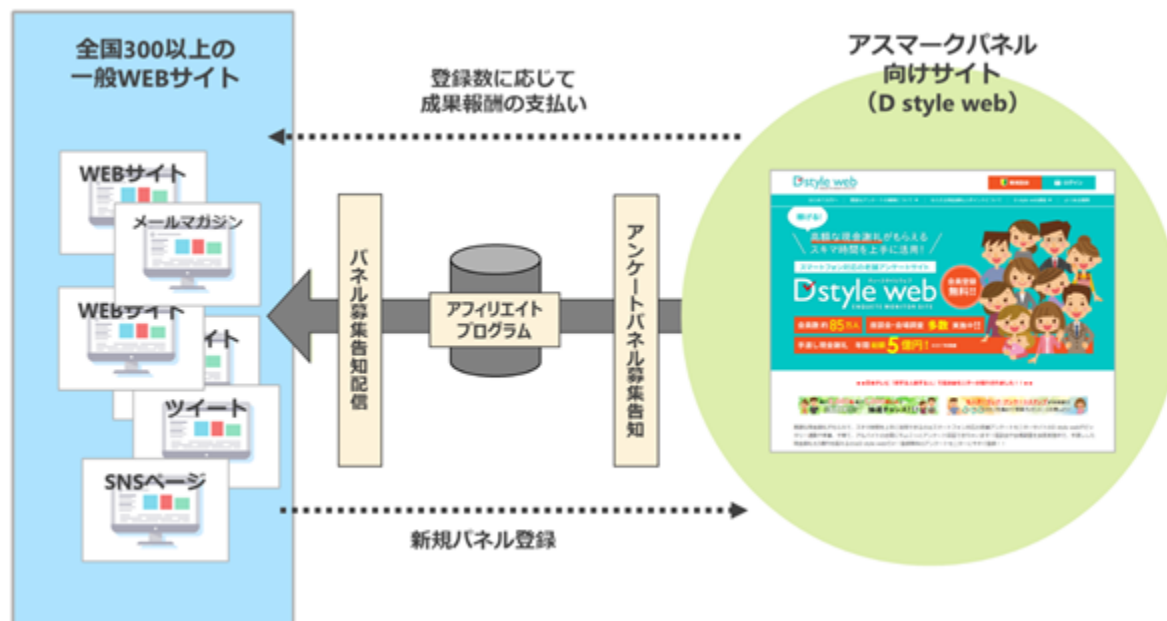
全国300以上の
一般WEBサイト

登録数に応じて
成果報酬の支払い

アスマークパネル
向けサイト
（D style web）

WEBサイト
メールマガジン
WEBサイト
サイト
ツイート
SNSページ

パネル募集告知配信

アフィリエイト
プログラム

アンケートパネル募集告知

D style web
高額な現金謝礼がもらえる
スキマ時間を上手に活用！
D style web
会員登録無料!!
85万人
多数
5億円

新規パネル登録